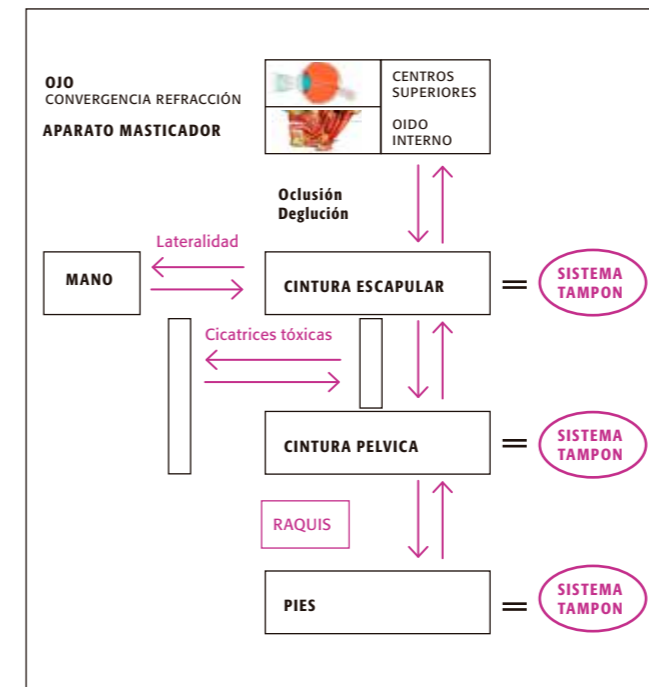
OJO
CONVERGENCIA REFRACCIÓN

APARATO MASTICADOR

CENTROS SUPERIORES

OIDO INTERNO

Oclusión
Deglución

Lateralidad

MANO

CINTURA ESCAPULAR = SISTEMA TAMPON

Cicatrices tóxicas

CINTURA PELVICA = SISTEMA TAMPON

RAQUIS

PIES = SISTEMA TAMPON